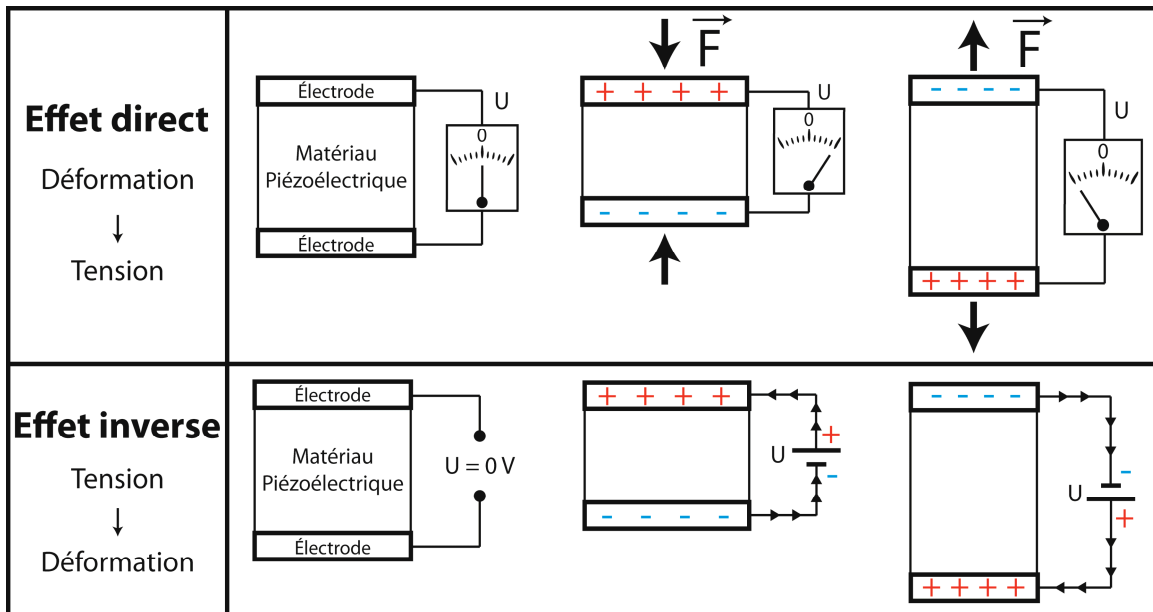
Effet direct

Déformation
↓
Tension

Électrode
Matériau Piézoélectrique
Électrode
U
0

$\overrightarrow{F}$
+ + + +
U
- - - -

$\overrightarrow{F}$
- - - -
U
0
+ + + +

Effet inverse

Tension
↓
Déformation

Électrode
Matériau Piézoélectrique
Électrode
U = 0 V

+ + + +
U
+
-
- - - -

- - - -
U
-
+
+ + + +